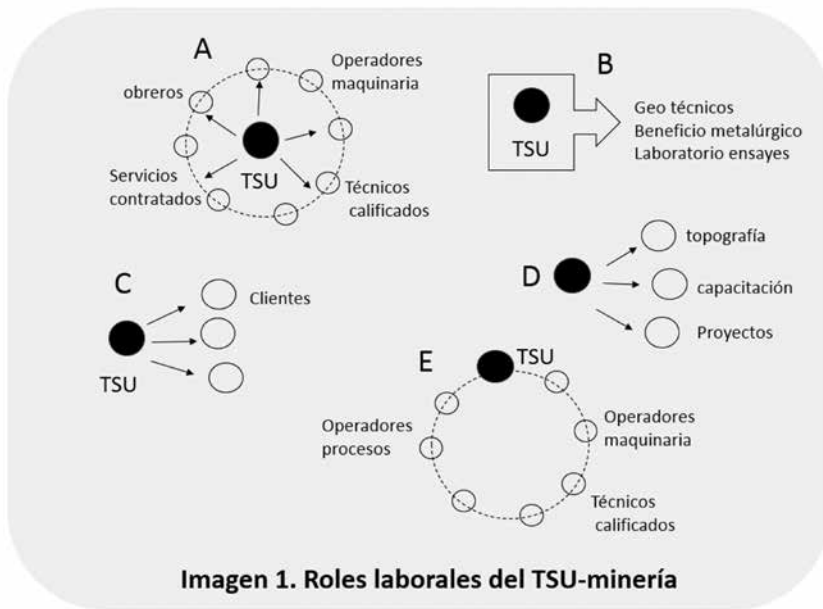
A

Operadores maquinaria

obreros

TSU

Servicios contratados

Técnicos calificados

B

TSU

Geo técnicos
Beneficio metalúrgico
Laboratorio ensayes

C

Clientes

TSU

D

topografía

capacitación

Proyectos

E

TSU

Operadores procesos

Operadores maquinaria

Técnicos calificados

Imagen 1. Roles laborales del TSU-minería